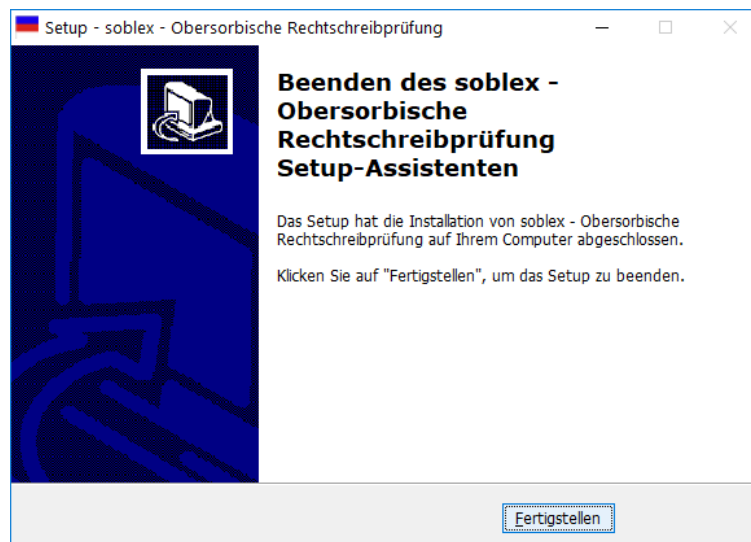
Setup - soblex - Obersorbische Rechtschreibprüfung

Beenden des soblex - Obersorbische Rechtschreibprüfung Setup-Assistenten

Das Setup hat die Installation von soblex - Obersorbische Rechtschreibprüfung auf Ihrem Computer abgeschlossen.

Klicken Sie auf "Fertigstellen", um das Setup zu beenden.

Fertigstellen